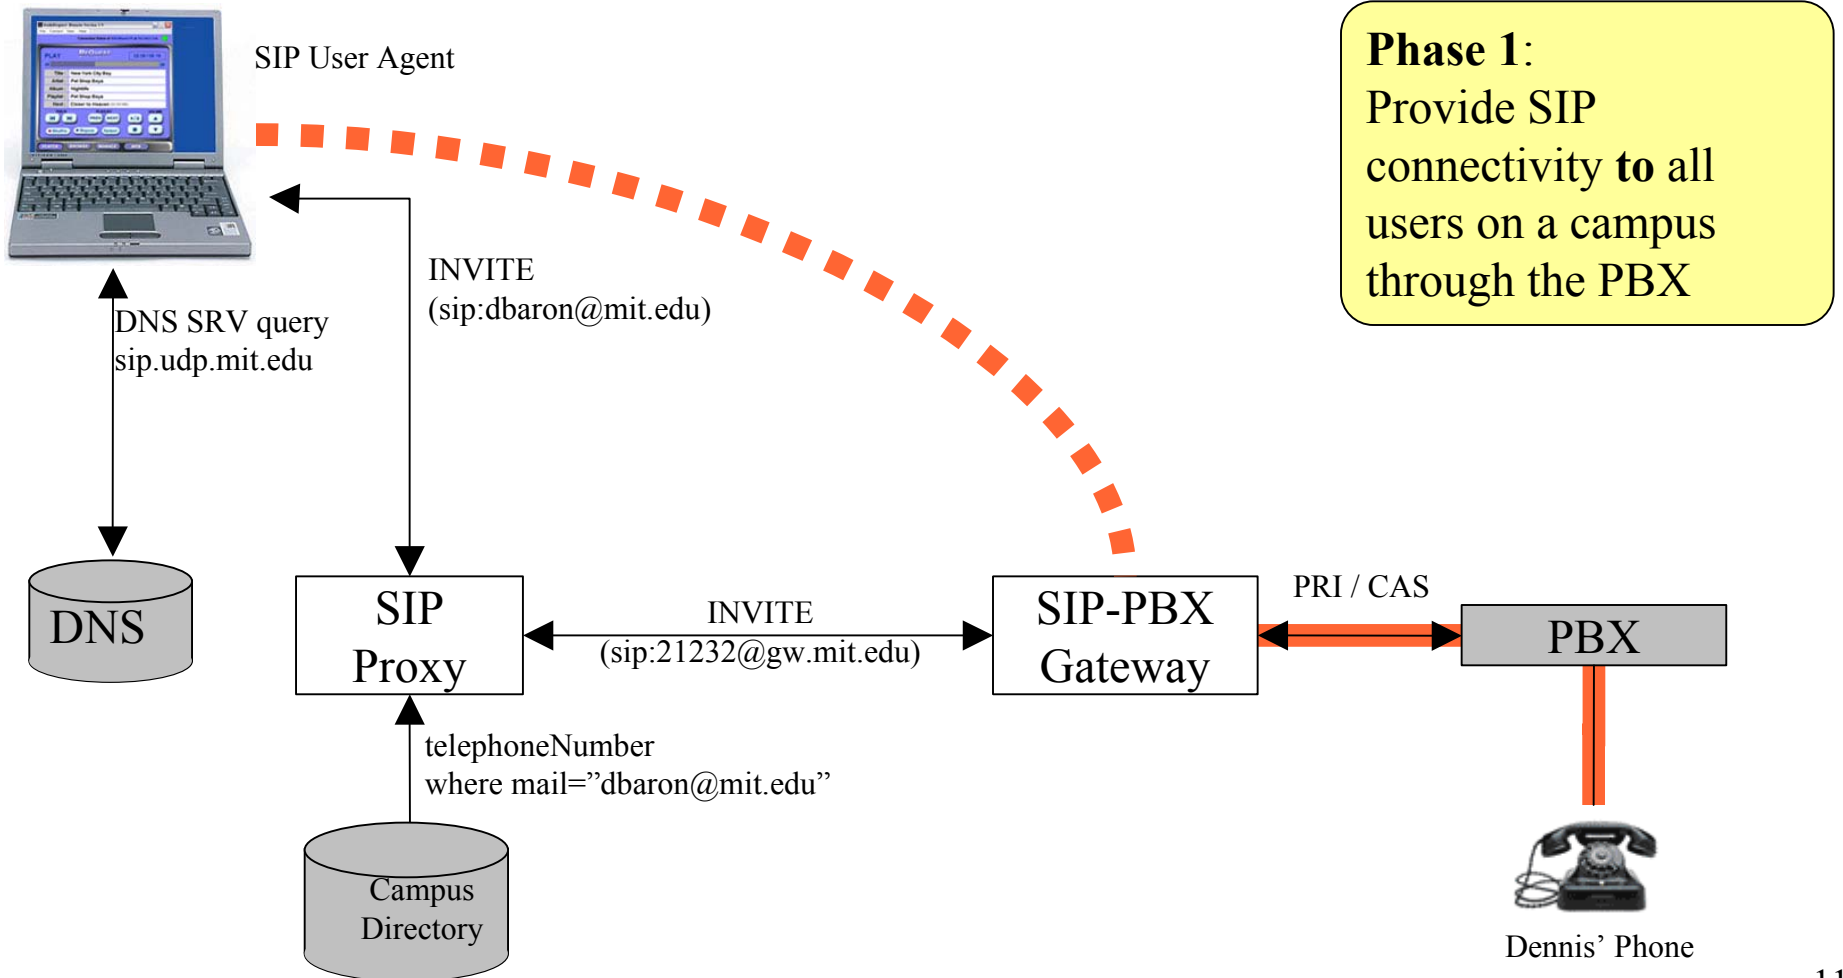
SIP User Agent

**Phase 1**:
Provide SIP connectivity **to** all users on a campus through the PBX

INVITE
(sip:dbaron@mit.edu)

DNS SRV query
sip.udp.mit.edu

DNS

SIP Proxy

INVITE
(sip:21232@gw.mit.edu)

SIP-PBX Gateway

PRI / CAS

PBX

telephoneNumber
where mail=”dbaron@mit.edu”

Campus Directory

Dennis’ Phone

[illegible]